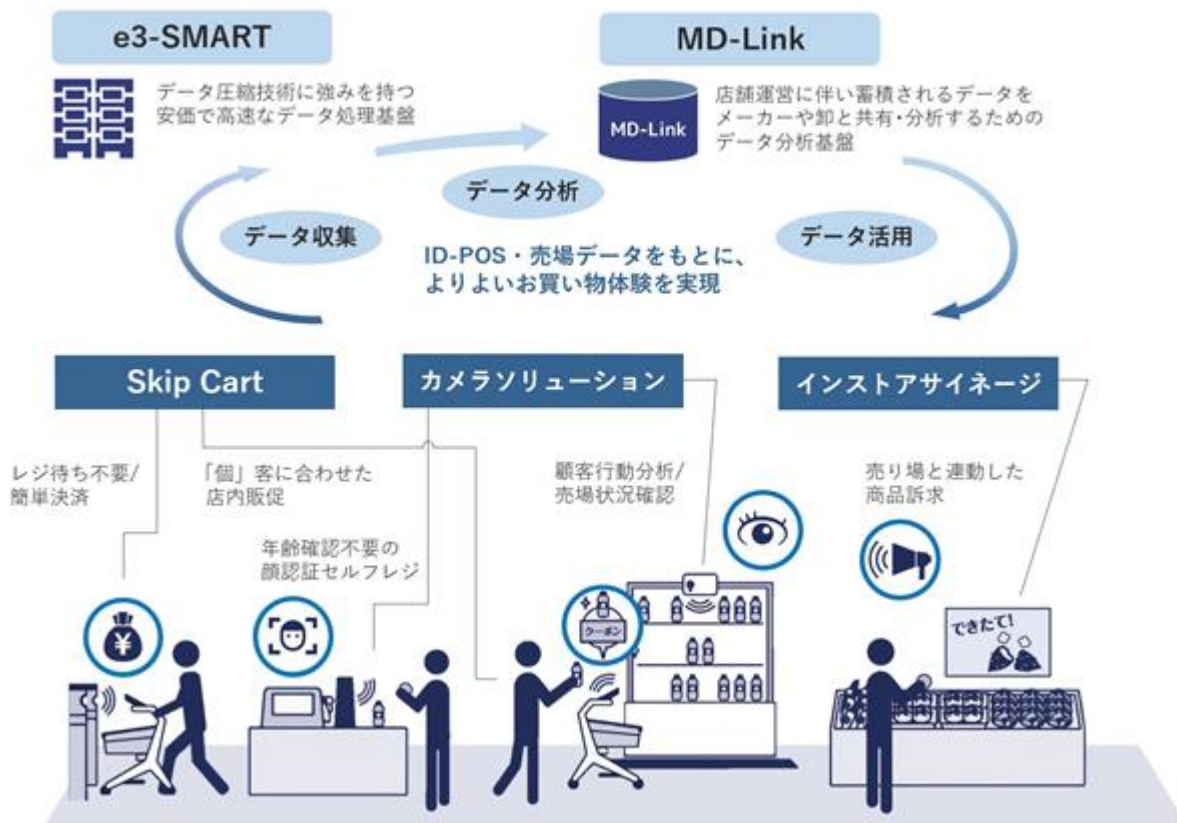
e3-SMART

データ圧縮技術に強みを持つ
安価で高速なデータ処理基盤

MD-Link

MD-Link

店舗運営に伴い蓄積されるデータを
メーカーや卸と共有・分析するための
データ分析基盤

データ分析

データ収集

データ活用

ID-POS・売場データをもとに、
よりよいお買い物体験を実現

Skip Cart

カメラソリューション

インストアサイネージ

レジ待ち不要/
簡単決済

「個」客に合わせた
店内販促

年齢確認不要の
顔認証セルフレジ

顧客行動分析/
売場状況確認

売り場と連動した
商品訴求

クーポン

できたて!